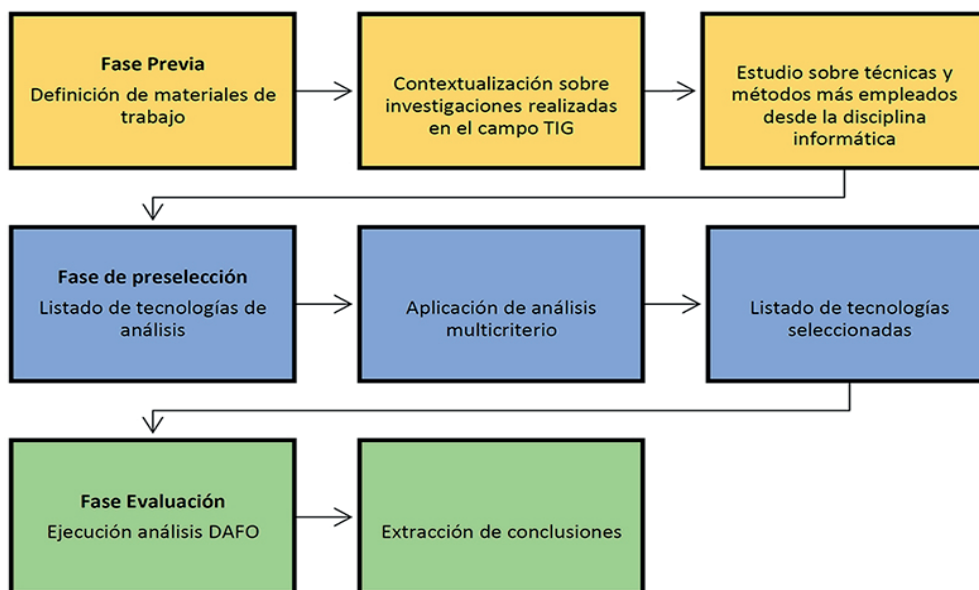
Fase Previa
Definición de materiales de trabajo

Contextualización sobre investigaciones realizadas en el campo TIG

Estudio sobre técnicas y métodos más empleados desde la disciplina informática

Fase de preselección
Listado de tecnologías de análisis

Aplicación de análisis multicriterio

Listado de tecnologías seleccionadas

Fase Evaluación
Ejecución análisis DAFO

Extracción de conclusiones